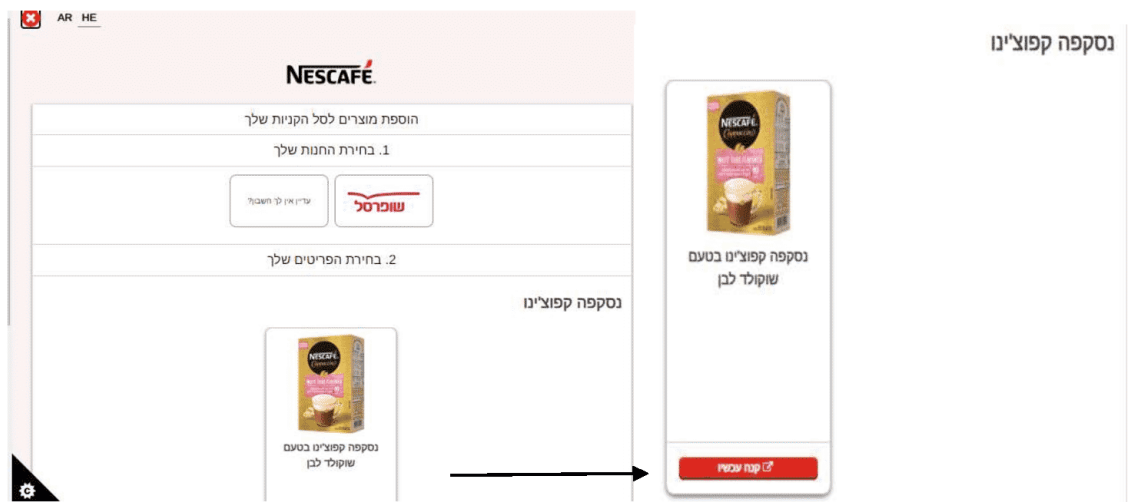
AR HE

NESCAFÉ

הוספת מוצרים לסל הקניות שלך

1. בחירת החנות שלך

שופרסל

עדיין אין לך חשבון?

2. בחירת הפריטים שלך

נסקפה קפוצ'ינו

NESCAFÉ Cappuccino

נסקפה קפוצ'ינו בטעם שוקולד לבן

נסקפה קפוצ'ינו

NESCAFÉ Cappuccino

נסקפה קפוצ'ינו בטעם שוקולד לבן

קנה עכשיו